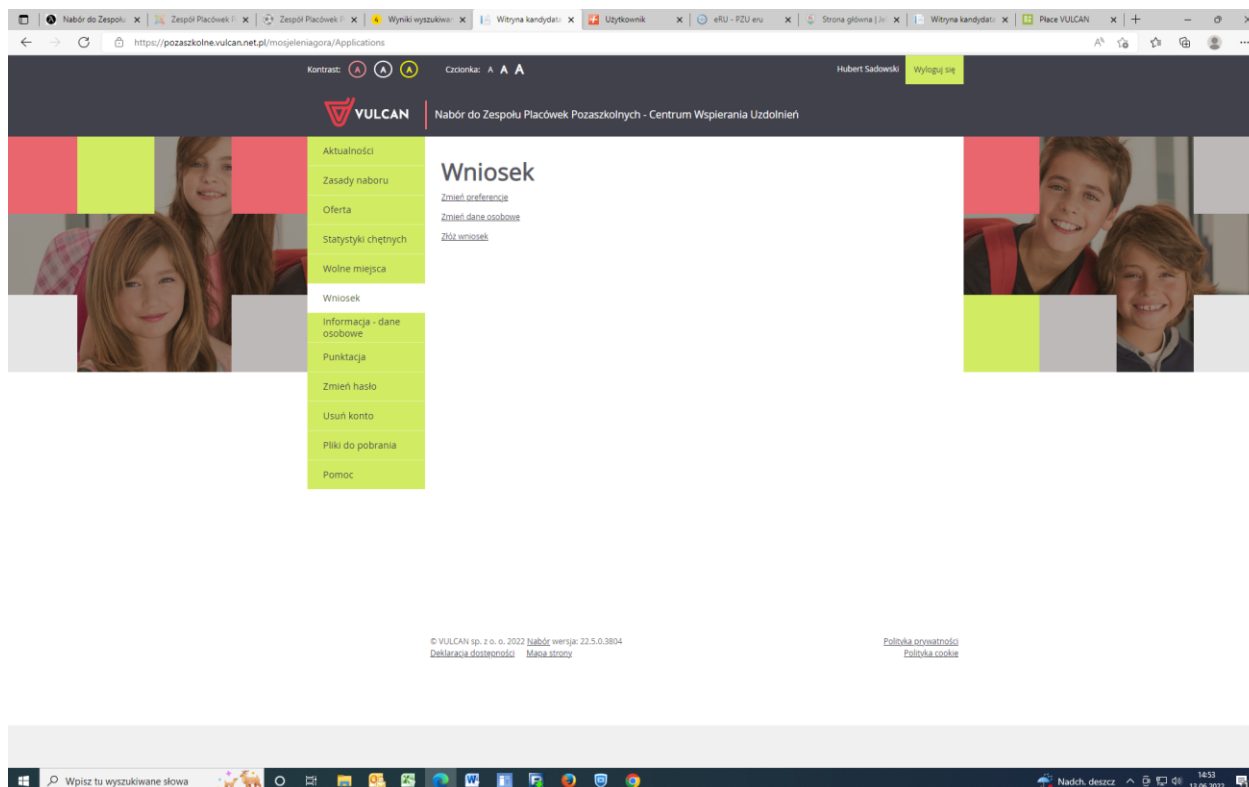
Nabór do Zespołu | Zespół Placówek P | Zespół Placówek P | Wyniki wyszukiwa | Witryna kandydata | Użytkownik | eRU - PZU eru | Strona główna | Je | Witryna kandydata | Płace VULCAN

https://pozaszkolne.vulcan.net.pl/mosjeleniagora/Applications

Kontrast: A A A Czcionka: A A A Hubert Sadowski Wyloguj się

VULCAN Nabór do Zespołu Placówek Pozaszkolnych - Centrum Wspierania Uzdolnień

Aktualności
Zasady naboru
Oferta
Statystyki chętnych
Wolne miejsca
Wniosek
Informacja - dane osobowe
Punktacja
Zmień hasło
Usuń konto
Pliki do pobrania
Pomoc

Wniosek

Zmień preferencje
Zmień dane osobowe
Złóż wniosek

© VULCAN sp. z o. o. 2022 Nabór wersja: 22.5.0.3804
Deklaracja dostępności Mapa strony

Polityka prywatności
Polityka cookie

Wpisz tu wyszukiwane słowa

Nadch. deszcz 14:53 12.06.2022